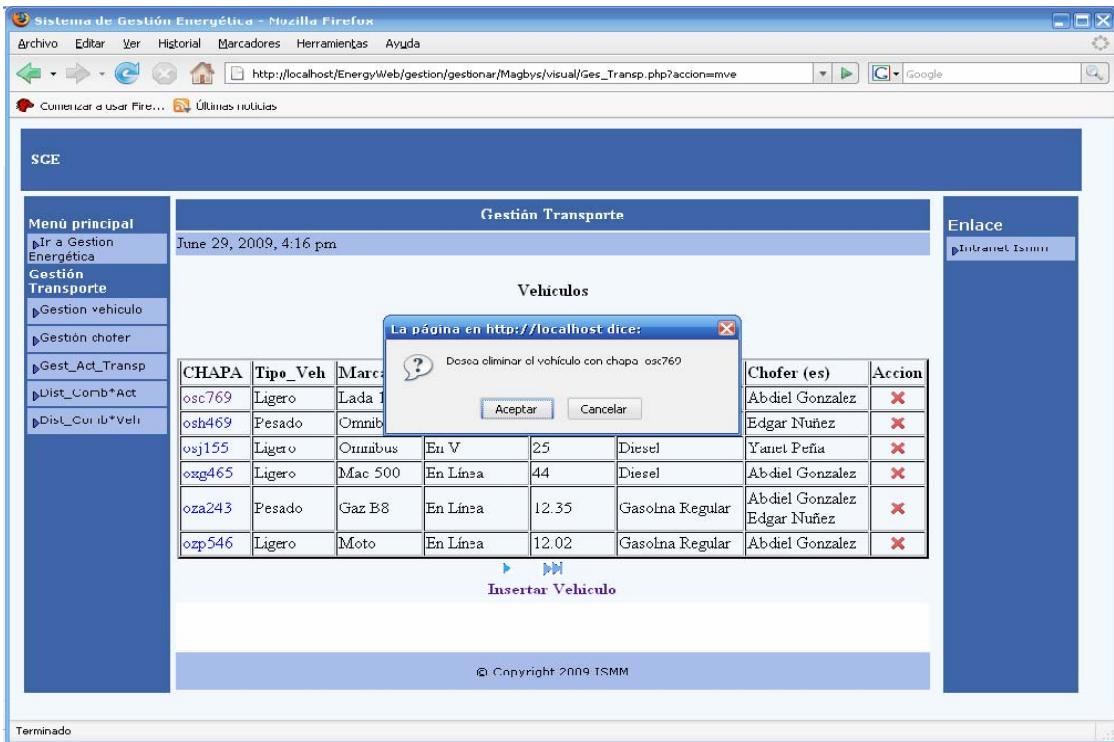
Sistema de Gestión Energética - Mozilla Firefox

Archivo Editar Ver Historial Marcadores Herramientas Ayuda

http://localhost/EnergyWeb/gestion/gestionar/Magbys/visual/Ges_Transp.php?accion=mve

Google

Comenzar a usar Fire... Últimas noticias

SCE

Menú principal
Ir a Gestion Energética
Gestión Transporte
Gestion vehiculo
Gestión chofer
Gest_Act_Transp
Dist_Comb*Act
Dist_Comb*Veh

Gestión Transporte

June 29, 2009, 4:16 pm

Vehículos

La página en http://localhost dice:

Desea eliminar el vehículo con chapa osc769

Aceptar Cancelar

| CHAPA | Tipo_Veh | Marca | | | | Chofer (es) | Accion |
|---|---|---|---|---|---|---|---|
| osc769 | Ligero | Lada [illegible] | | | | Abdiel Gonzalez | ✖ |
| osh469 | Pesado | Omnib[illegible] | | | | Edgar Nuñez | ✖ |
| osj155 | Ligero | Omnibus | En V | 25 | Diesel | Yanet Peña | ✖ |
| oxg465 | Ligero | Mac 500 | En Línea | 44 | Diesel | Abdiel Gonzalez | ✖ |
| oza243 | Pesado | Gaz B8 | En Línea | 12.35 | Gasolna Regular | Abdiel Gonzalez Edgar Nuñez | ✖ |
| ozp546 | Ligero | Moto | En Línea | 12.02 | Gasolna Regular | Abdiel Gonzalez | ✖ |

Insertar Vehículo

© Copyright 2009 ISMM

Enlace
Intranet Ismm

Terminado